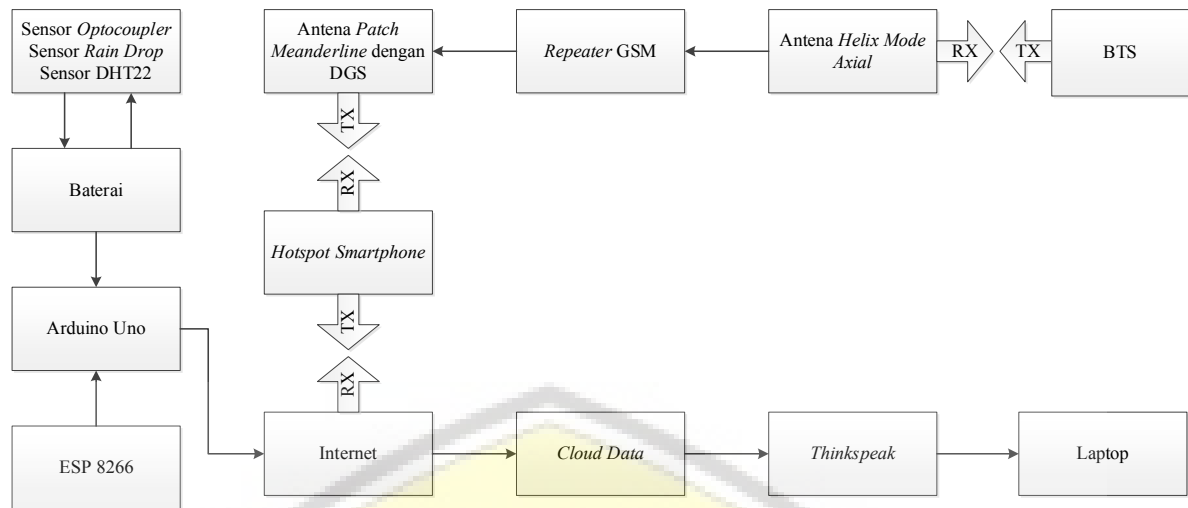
Sensor *Optocoupler*
Sensor *Rain Drop*
Sensor DHT22

Baterai

Arduino Uno

ESP 8266

Antena *Patch Meanderline* dengan DGS

TX

RX

*Hotspot Smartphone*

TX

RX

Internet

*Repeater* GSM

Antena *Helix Mode Axial*

RX

TX

BTS

*Cloud Data*

*Thinkspeak*

Laptop